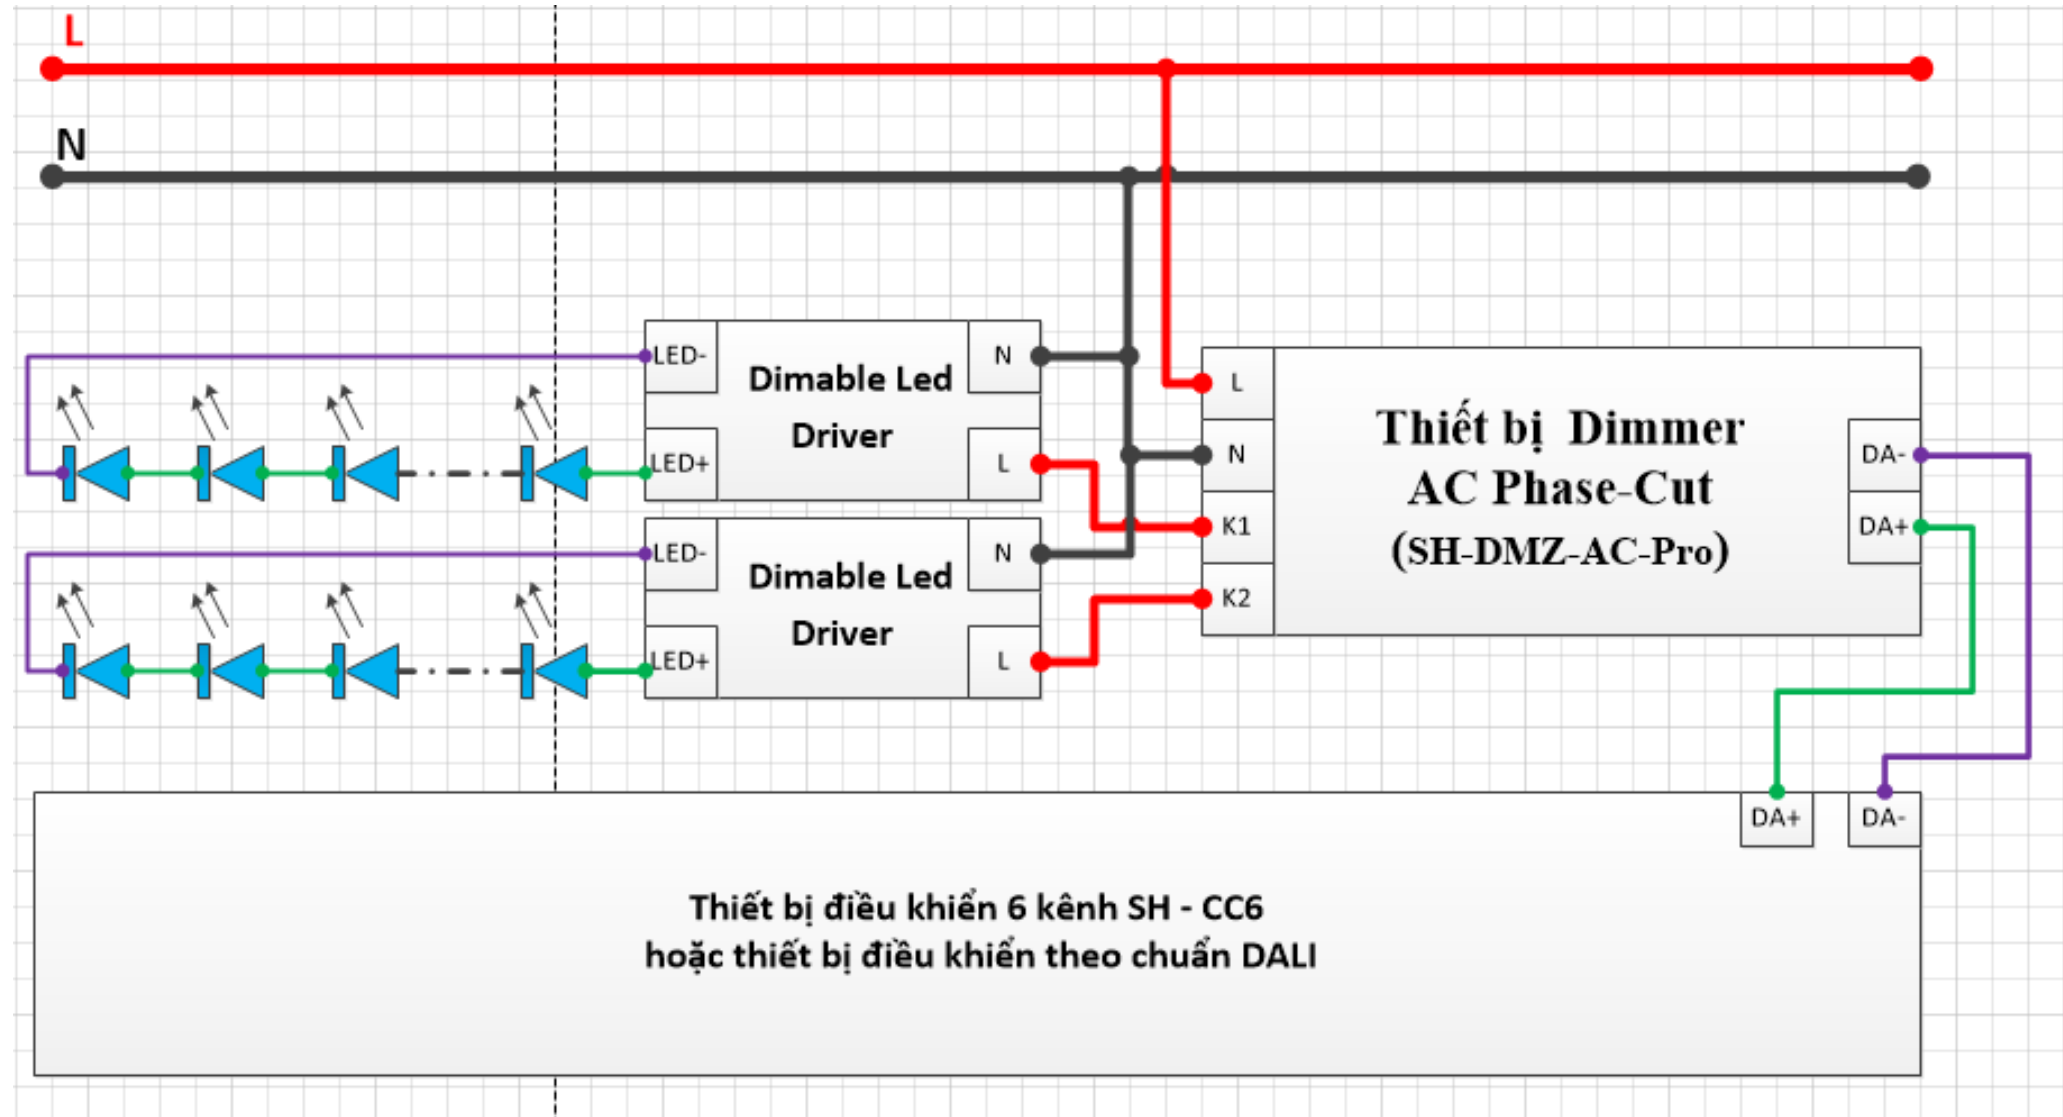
L

N

LED-
Dimable Led Driver
N
LED+
L

LED-
Dimable Led Driver
N
LED+
L

L
N
K1
K2
Thiết bị Dimmer AC Phase-Cut (SH-DMZ-AC-Pro)
DA-
DA+

DA+
DA-

Thiết bị điều khiển 6 kênh SH - CC6
hoặc thiết bị điều khiển theo chuẩn DALI